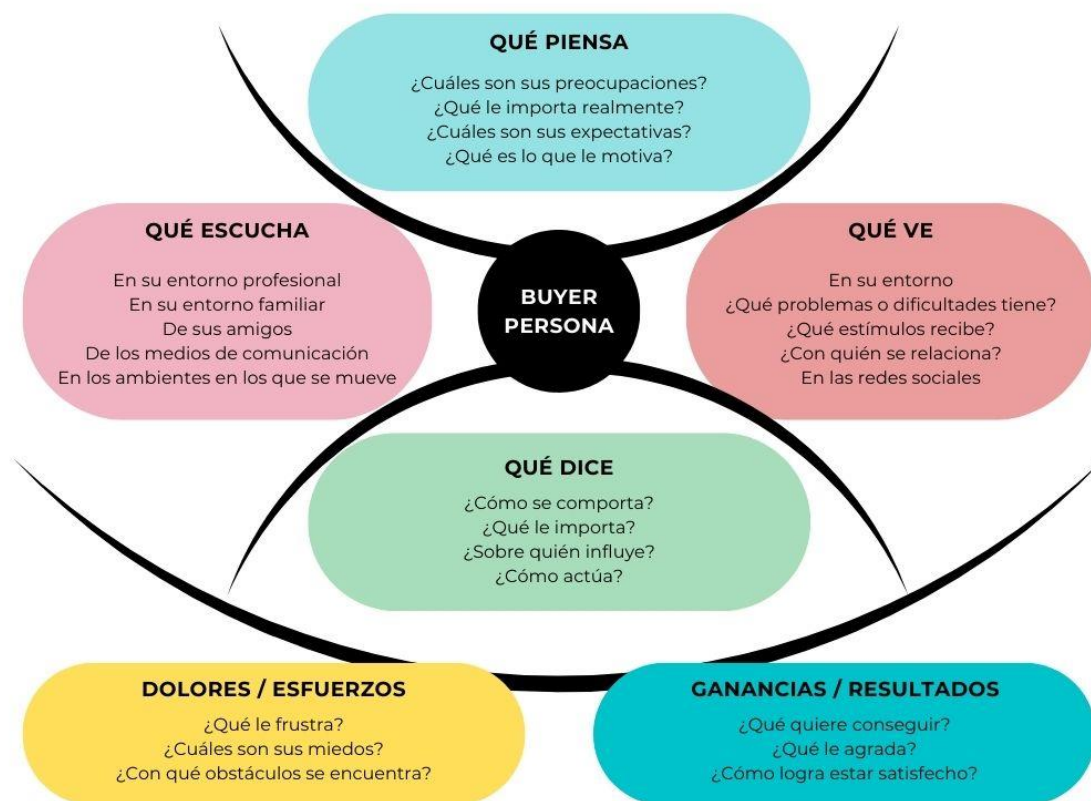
QUÉ PIENSA

¿Cuáles son sus preocupaciones?
¿Qué le importa realmente?
¿Cuáles son sus expectativas?
¿Qué es lo que le motiva?

QUÉ ESCUCHA

En su entorno profesional
En su entorno familiar
De sus amigos
De los medios de comunicación
En los ambientes en los que se mueve

BUYER PERSONA

QUÉ VE

En su entorno
¿Qué problemas o dificultades tiene?
¿Qué estímulos recibe?
¿Con quién se relaciona?
En las redes sociales

QUÉ DICE

¿Cómo se comporta?
¿Qué le importa?
¿Sobre quién influye?
¿Cómo actúa?

DOLORES / ESFUERZOS

¿Qué le frustra?
¿Cuáles son sus miedos?
¿Con qué obstáculos se encuentra?

GANANCIAS / RESULTADOS

¿Qué quiere conseguir?
¿Qué le agrada?
¿Cómo logra estar satisfecho?